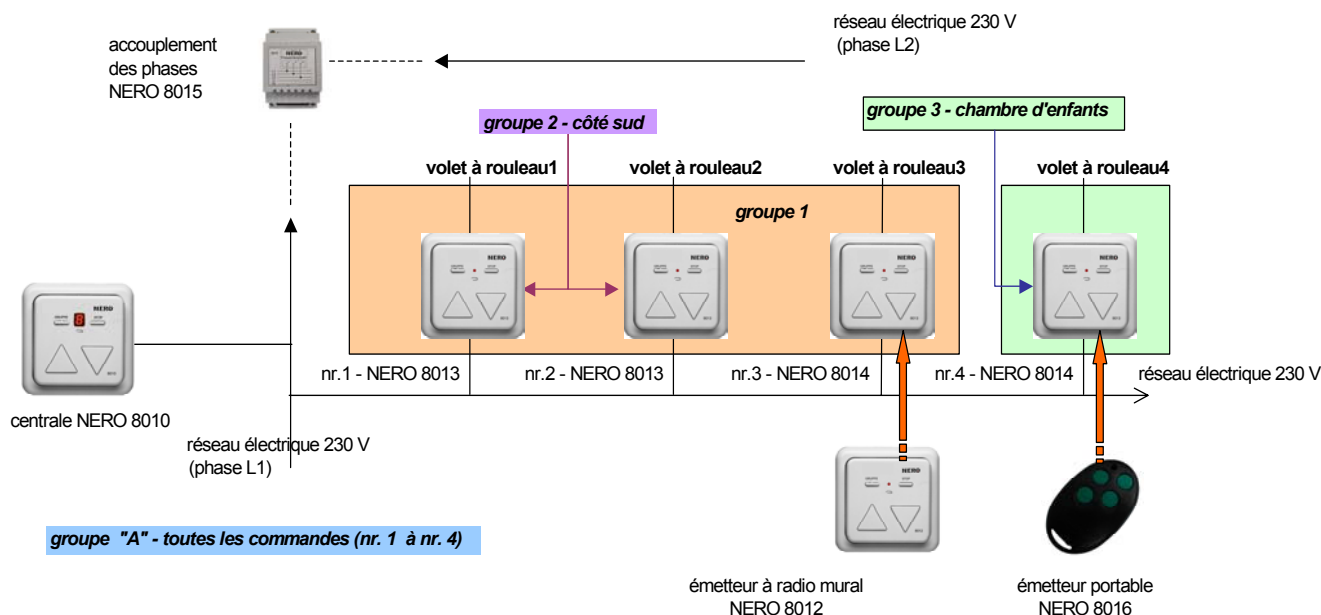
accouplement des phases NERO 8015

réseau électrique 230 V
(phase L2)

groupe 2 - côté sud

groupe 3 - chambre d'enfants

volet à rouleau1

volet à rouleau2

volet à rouleau3

volet à rouleau4

groupe 1

NERO

NERO

NERO

NERO

NERO

centrale NERO 8010

nr.1 - NERO 8013

nr.2 - NERO 8013

nr.3 - NERO 8014

nr.4 - NERO 8014

réseau électrique 230 V

réseau électrique 230 V
(phase L1)

NERO

groupe "A" - toutes les commandes (nr. 1 à nr. 4)

émetteur à radio mural
NERO 8012

émetteur portable
NERO 8016